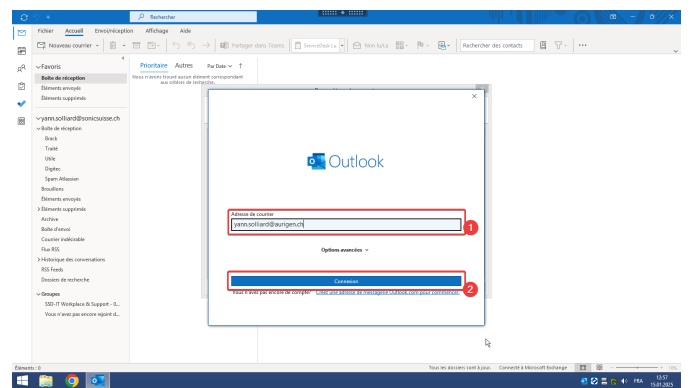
Rechercher

Fichier Accueil Envoi/réception Affichage Aide

Nouveau courrier Partager dans Teams Non lu/lu Rechercher des contacts ...

Favoris
Boîte de réception
Éléments envoyés
Éléments supprimés

yann.solliard@sonicsuisse.ch
Boîte de réception
Brack
Traité
Utile
Digitec
Spam Atlassian
Brouillons
Éléments envoyés
Éléments supprimés
Archive
Boîte d'envoi
Courrier indésirable
Flux RSS
Historique des conversations
RSS Feeds
Dossiers de recherche

Groupes
SSD-IT Workplace & Support - ...
Vous n'avez pas encore rejoint d...

Prioritaire Autres Par Date
Nous n'avons trouvé aucun élément correspondant aux critères de recherche.

Outlook

Adresse de courrier
yann.solliard@aurigen.ch
1

Options avancées

Connexion
2

Vous n'avez pas encore de compte? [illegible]

Éléments : 0
Tous les dossiers sont à jour. Connecté à Microsoft Exchange

FRA 13:57 15.01.2025